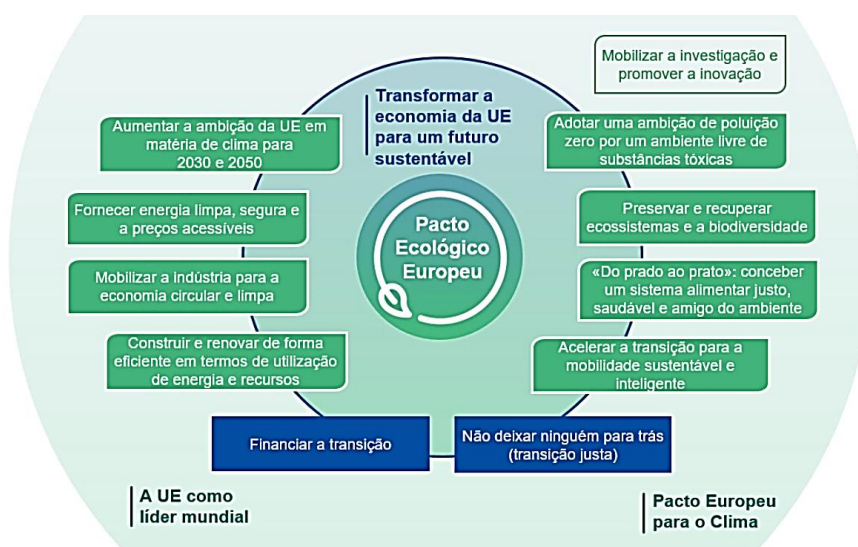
Mobilizar a investigação e promover a inovação

Transformar a economia da UE para um futuro sustentável

Aumentar a ambição da UE em matéria de clima para 2030 e 2050

Adotar uma ambição de poluição zero por um ambiente livre de substâncias tóxicas

Fornecer energia limpa, segura e a preços acessíveis

Pacto Ecológico Europeu

Preservar e recuperar ecossistemas e a biodiversidade

Mobilizar a indústria para a economia circular e limpa

«Do prado ao prato»: conceber um sistema alimentar justo, saudável e amigo do ambiente

Construir e renovar de forma eficiente em termos de utilização de energia e recursos

Acelerar a transição para a mobilidade sustentável e inteligente

Financiar a transição

Não deixar ninguém para trás (transição justa)

A UE como líder mundial

Pacto Europeu para o Clima